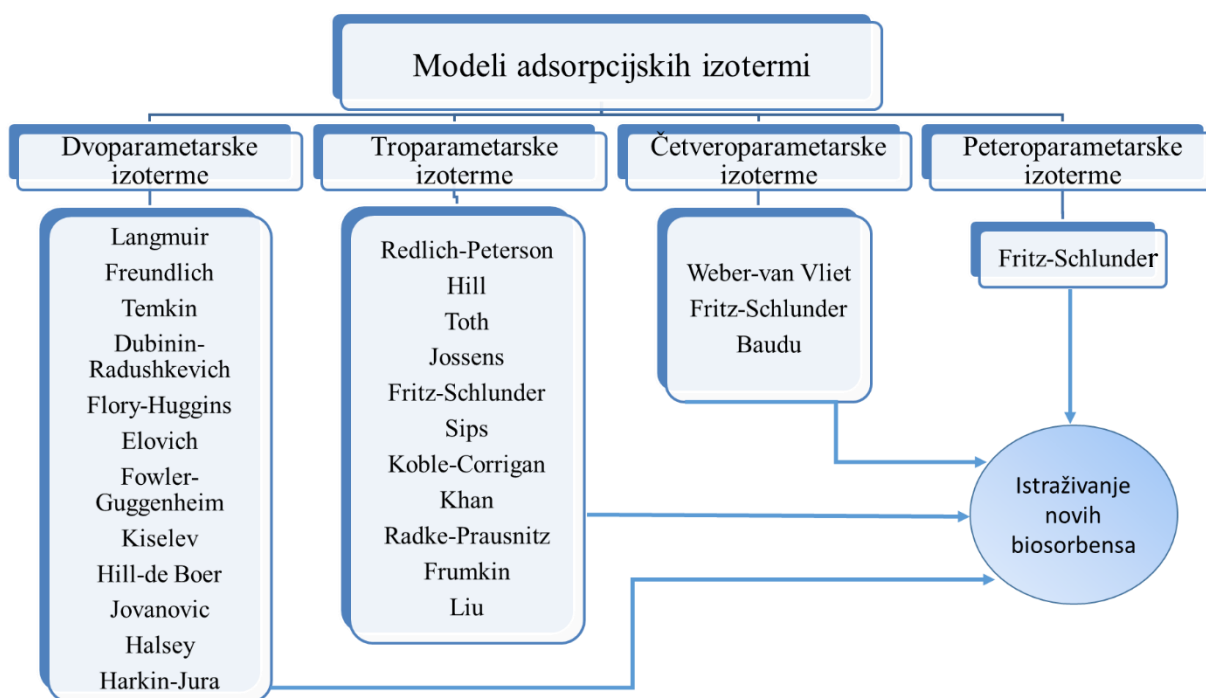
Modeli adsorpcijskih izotermi

Dvoparametarske izoterme

Langmuir
Freundlich
Temkin
Dubinin-Radushkevich
Flory-Huggins
Elovich
Fowler-Guggenheim
Kiselev
Hill-de Boer
Jovanovic
Halsey
Harkin-Jura

Troparametarske izoterme

Redlich-Peterson
Hill
Toth
Jossens
Fritz-Schlunder
Sips
Koble-Corrigan
Khan
Radke-Prausnitz
Frumkin
Liu

Četveroparametarske izoterme

Weber-van Vliet
Fritz-Schlunder
Baudu

Peteroparametarske izoterme

Fritz-Schlunder

Istraživanje novih biosorbensa